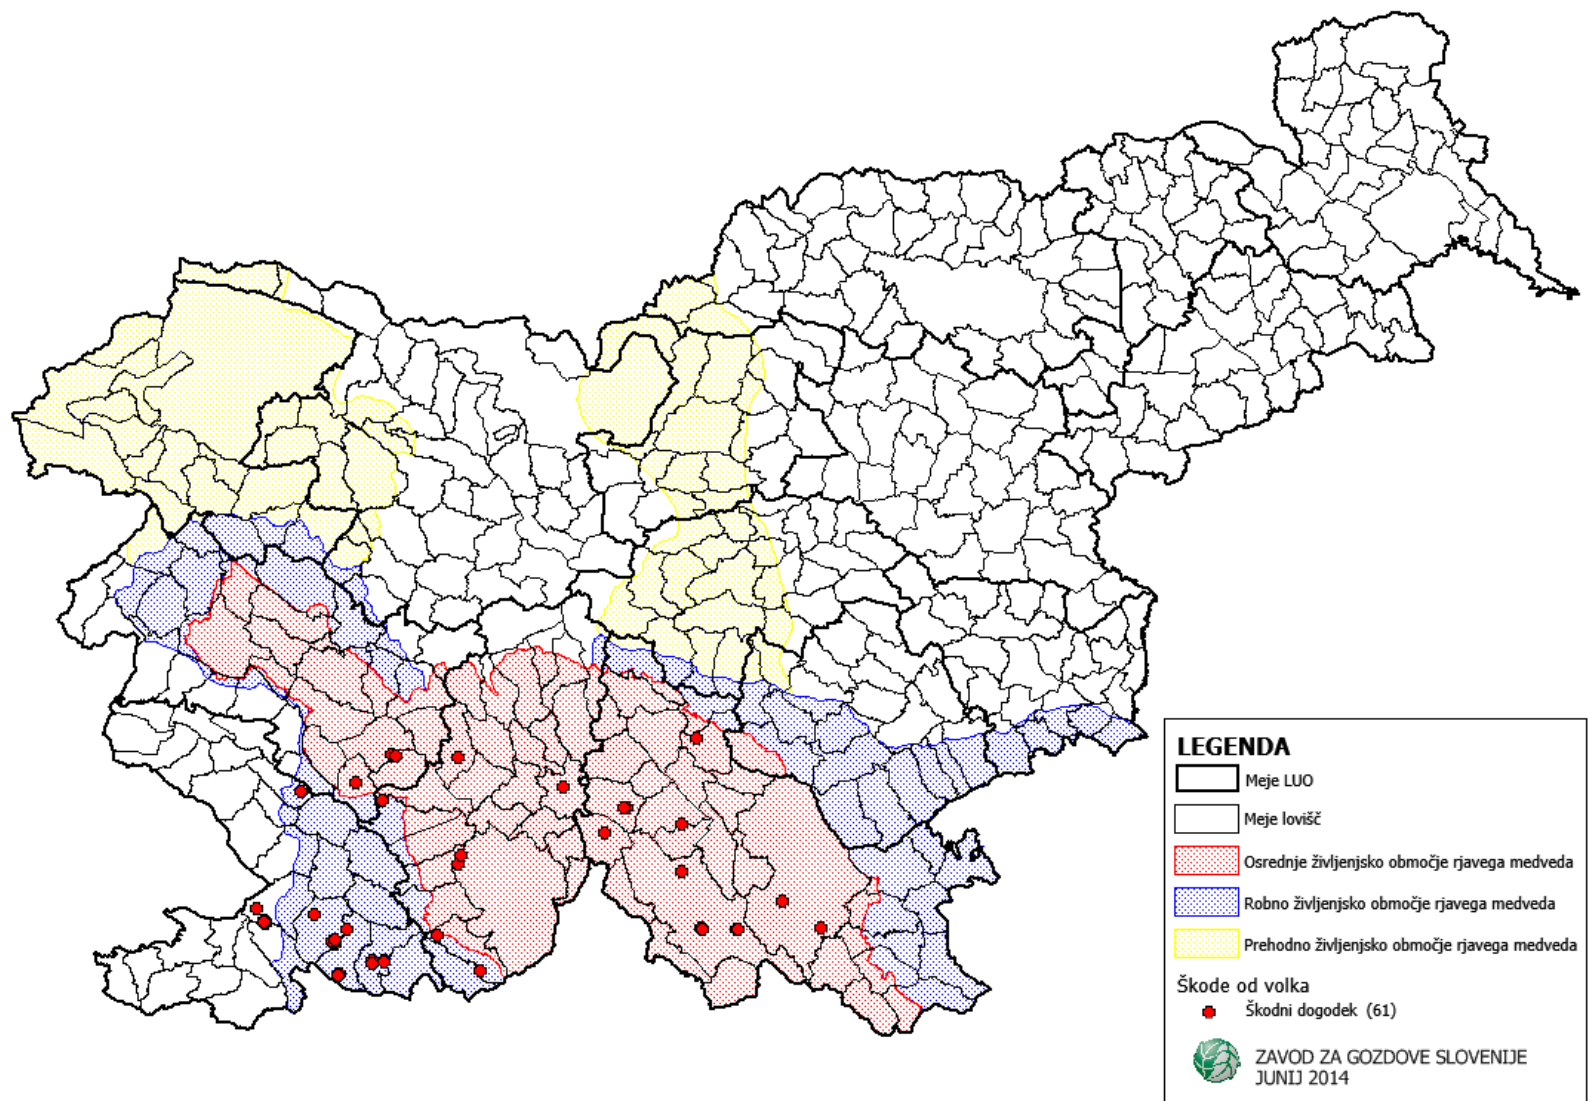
LEGENDA

Meje LUO

Meje lovišč

Osrednje življenjsko območje rjavega medveda

Robno življenjsko območje rjavega medveda

Prehodno življenjsko območje rjavega medveda

Škode od volka

Škodni dogodek (61)

ZAVOD ZA GOZDOVE SLOVENIJE
JUNIJ 2014